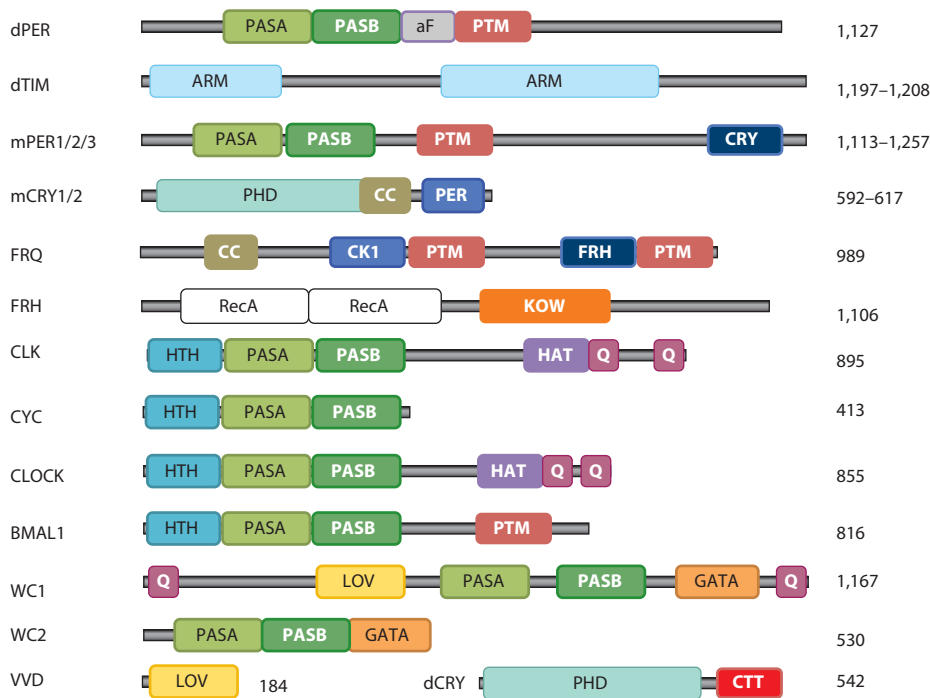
dPER PASA PASB aF PTM 1,127

dTIM ARM ARM 1,197–1,208

mPER1/2/3 PASA PASB PTM CRY 1,113–1,257

mCRY1/2 PHD CC PER 592–617

FRQ CC CK1 PTM FRH PTM 989

FRH RecA RecA KOW 1,106

CLK HTH PASA PASB HAT Q Q 895

CYC HTH PASA PASB 413

CLOCK HTH PASA PASB HAT Q Q 855

BMAL1 HTH PASA PASB PTM 816

WC1 Q LOV PASA PASB GATA Q 1,167

WC2 PASA PASB GATA 530

VVD LOV 184

dCRY PHD CTT 542